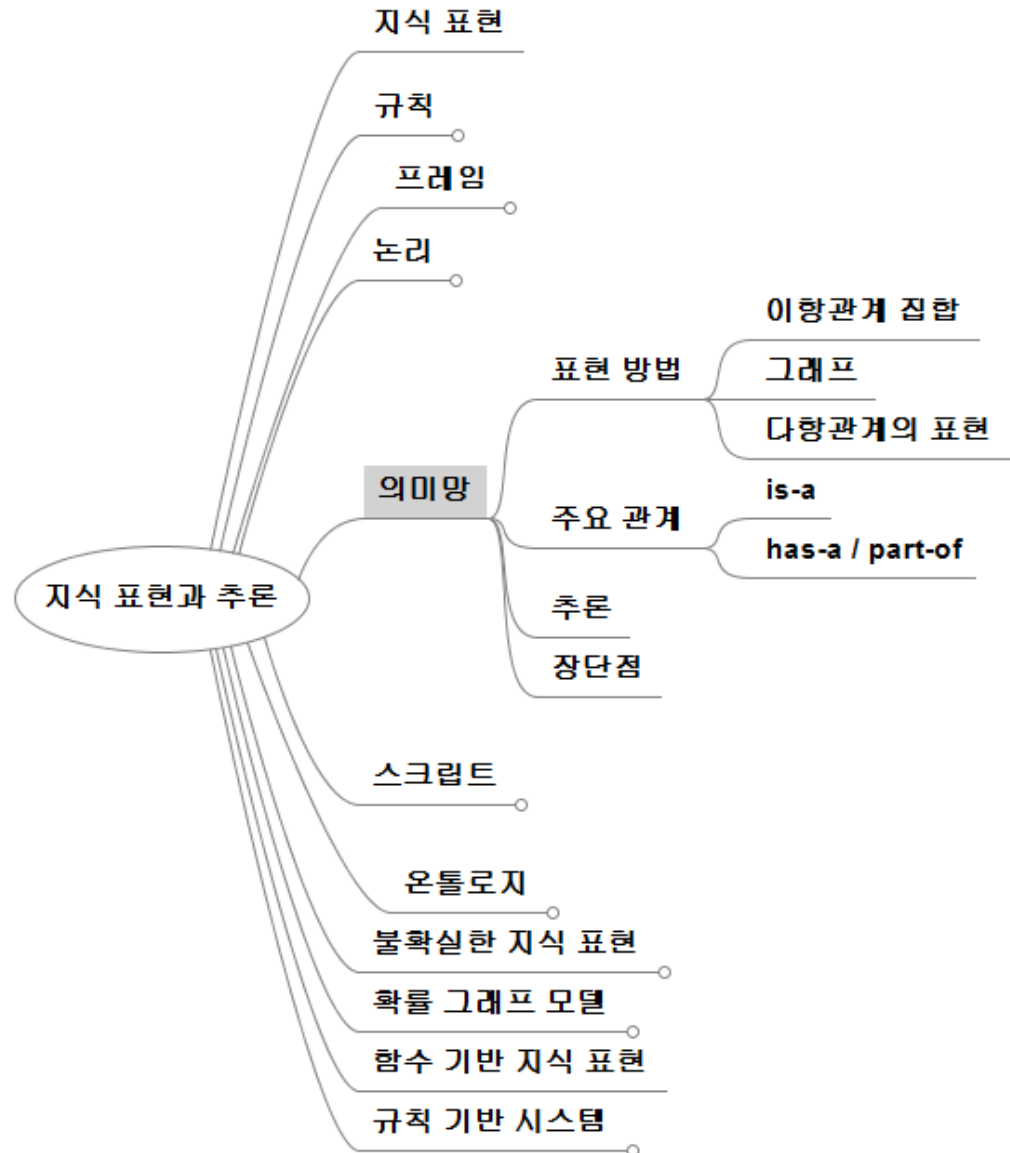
지식 표현과 추론

지식 표현

규칙

프레임

논리

의미망

표현 방법

이항관계 집합

그래프

다항관계의 표현

주요 관계

is-a

has-a / part-of

추론

장단점

스크립트

온톨로지

불확실한 지식 표현

확률 그래프 모델

함수 기반 지식 표현

규칙 기반 시스템